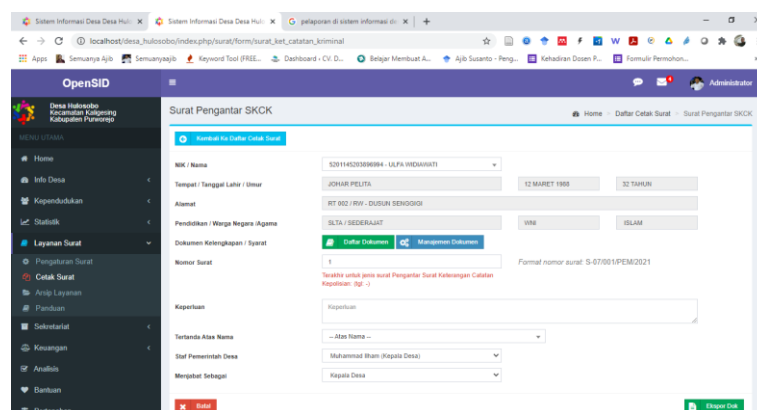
Sistem Informasi Desa Desa Hulo ×
Sistem Informasi Desa Desa Hulo ×
pelaporan di sistem informasi de ×
+

localhost/desa_hulosobo/index.php/surat/form/surat_ket_catatan_kriminal

Apps
Semuanya Ajib
Semuanyaajib
Keyword Tool (FREE...
Dashboard - CV. D...
Belajar Membuat A...
Ajib Susanto - Peng...
Kehadiran Dosen P...
Formulir Permohon...

OpenSID

Administrator

Desa Hulosobo
Kecamatan Kaligesing
Kabupaten Purworejo

MENU UTAMA

Home
Info Desa
Kependudukan
Statistik
Layanan Surat
Pengaturan Surat
Cetak Surat
Arsip Layanan
Panduan
Sekretariat
Keuangan
Analisis
Bantuan

Surat Pengantar SKCK

Home > Daftar Cetak Surat > Surat Pengantar SKCK

Kembali Ke Daftar Cetak Surat

| | | | |
|---|---|---|---|
| NIK / Nama | 5201145203890004 - ULFA WIDIAWATI | | |
| Tempat / Tanggal Lahir / Umur | JOHAR PELITA | 12 MARET 1988 | 32 TAHUN |
| Alamat | RT 002 / RW - DUSUN SENGGIGI | | |
| Pendidikan / Warga Negara /Agama | SLTA / SEDERAJAT | WNI | ISLAM |

Dokumen Kelengkapan / Syarat
Daftar Dokumen
Manajemen Dokumen

Nomor Surat
1
Format nomor surat: S-07/001/PEM/2021
Terakhir untuk jenis surat Pengantar Surat Keterangan Catatan Kepolisian: (tgl: -)

Keperluan
Keperluan

Tertanda Atas Nama
-- Atas Nama --

Staf Pemerintah Desa
Muhammad Ilham (Kepala Desa)

Menjabat Sebagai
Kepala Desa

Batal

Ekspor Dok